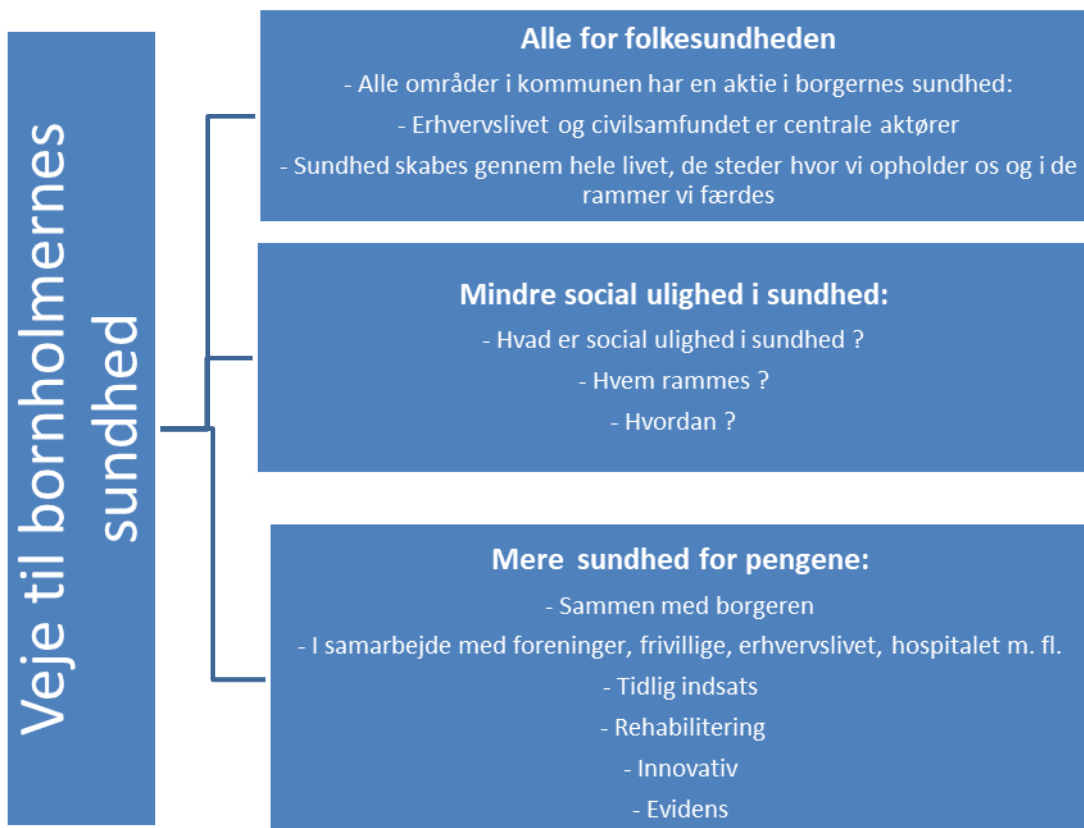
Veje til bornholmernes sundhed

Alle for folkesundheden

- Alle områder i kommunen har en aktie i borgernes sundhed:

- Erhvervslivet og civilsamfundet er centrale aktører

- Sundhed skabes gennem hele livet, de steder hvor vi opholder os og i de rammer vi færdes

Mindre social ulighed i sundhed:

- Hvad er social ulighed i sundhed ?

- Hvem rammes ?

- Hvordan ?

Mere sundhed for pengene:

- Sammen med borgeren

- I samarbejde med foreninger, frivillige, erhvervslivet, hospitalet m. fl.

- Tidlig indsats

- Rehabilitering

- Innovativ

- Evidens